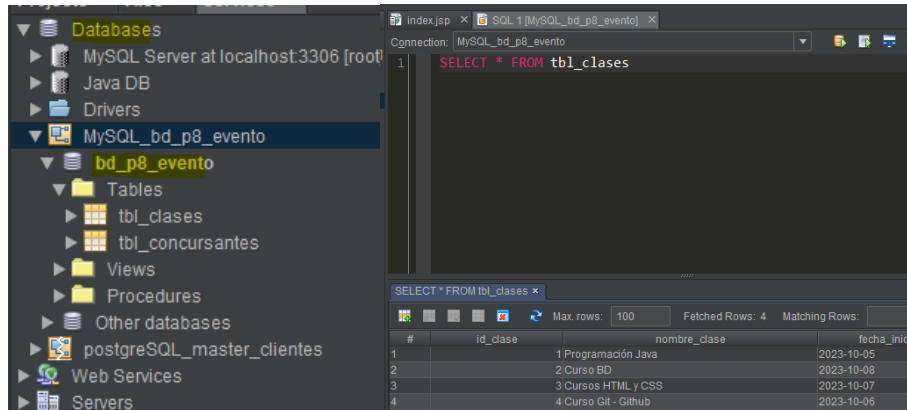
Databases
MySQL Server at localhost:3306 [root]
Java DB
Drivers
MySQL_bd_p8_evento
bd_p8_evento
Tables
tbl_clases
tbl_concursantes
Views
Procedures
Other databases
postgreSQL_master_clientes
Web Services
Servers

index.jsp × SQL 1 [MySQL_bd_p8_evento] ×
Connection: MySQL_bd_p8_evento
1 SELECT * FROM tbl_clases

SELECT * FROM tbl_clases ×
Max. rows: 100 Fetched Rows: 4 Matching Rows:

| # | id_clase | nombre_clase | fecha_inic |
|---|---|---|---|
| 1 | 1 | Programación Java | 2023-10-05 |
| 2 | 2 | Curso BD | 2023-10-08 |
| 3 | 3 | Cursos HTML y CSS | 2023-10-07 |
| 4 | 4 | Curso Git - Github | 2023-10-06 |